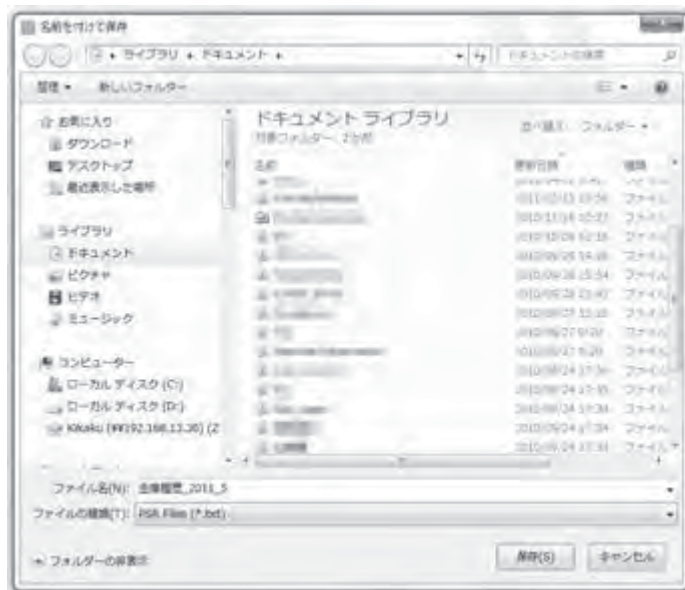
名前を付けて保存

ライブラリ ▸ ドキュメント ▸

ドキュメントの検索

整理 ▾ 新しいフォルダー

お気に入り
ダウンロード
デスクトップ
最近表示した場所

ライブラリ
ドキュメント
ピクチャ
ビデオ
ミュージック

コンピューター
ローカル ディスク (C:)
ローカル ディスク (D:)
Kikaku (¥¥192.168.13.30) (Z

ドキュメント ライブラリ
対象フォルダー: 2か所

並べ替え: フォルダー ▾

名前

更新日時

種類

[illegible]
2011/02/13 13:56 ファイル
2010/11/16 10:22 ファイル
2010/10/26 12:18 ファイル
2010/09/28 14:48 ファイル
2010/09/28 15:54 ファイル
2010/09/28 13:40 ファイル
2010/09/27 11:16 ファイル
2010/09/27 9:07 ファイル
2010/09/27 9:20 ファイル
2010/09/24 17:36 ファイル
2010/09/24 17:35 ファイル
2010/09/24 17:34 ファイル
2010/09/24 17:34 ファイル
2010/09/24 17:33 ファイル

ファイル名(N): 在庫履歴_2011_5

ファイルの種類(T): PSR Files (*.bet)

フォルダーの非表示

保存(S)

キャンセル